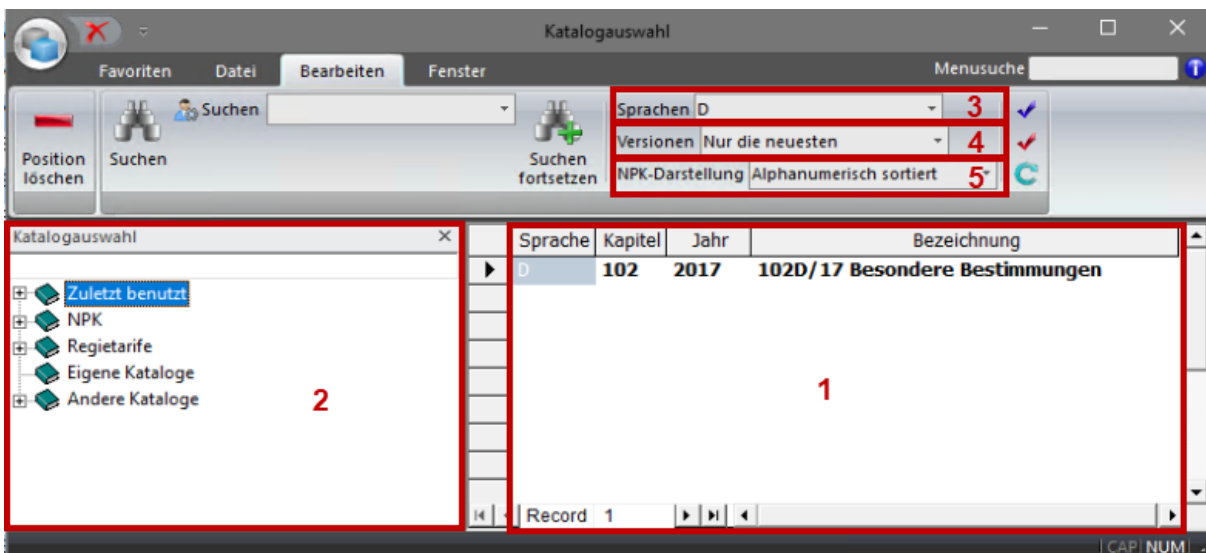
Katalogauswahl

Favoriten Datei Bearbeiten Fenster

Menusuche

Position löschen

Suchen

Suchen

Suchen fortsetzen

Sprachen D 3

Versionen Nur die neuesten 4

NPK-Darstellung Alphanumerisch sortiert 5

Katalogauswahl ×

Zuletzt benutzt
NPK
Regietarife
Eigene Kataloge
Andere Kataloge

2

| Sprache | Kapitel | Jahr | Bezeichnung |
|---|---|---|---|
| D | 102 | 2017 | 102D/17 Besondere Bestimmungen |

1

Record 1

CAP NUM